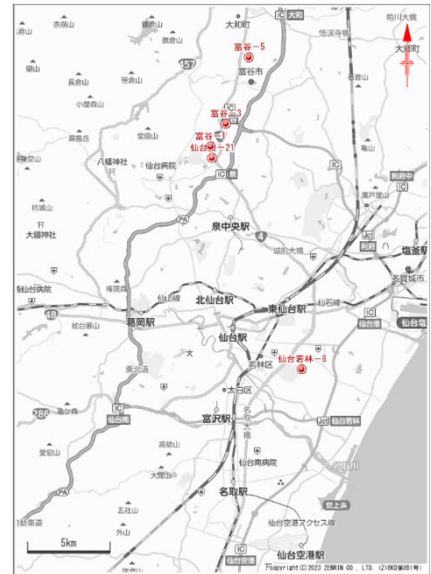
大和町
富谷－5
富谷市
富谷－3
富谷－1
仙台－21
泉中央駅
北仙台駅
東仙台駅
仙台駅
仙台若林－8
宮沢駅
名取駅
仙台空港駅
塩釜駅
仙台港
仙台東
仙台若林
仙台空港アクセス線
仙台南
仙台西
大和
利府中
愛子駅
八幡神社
仙台病院
泉ヶ岳
大郡神社
栗生
北山
太白区
若林区
多賀城市
鶴ヶ谷
千代大橋
明川大橋
大郷町
5km
Copyright(C)2023 ZENRIN CO., LTD. (Z19KD第005号)